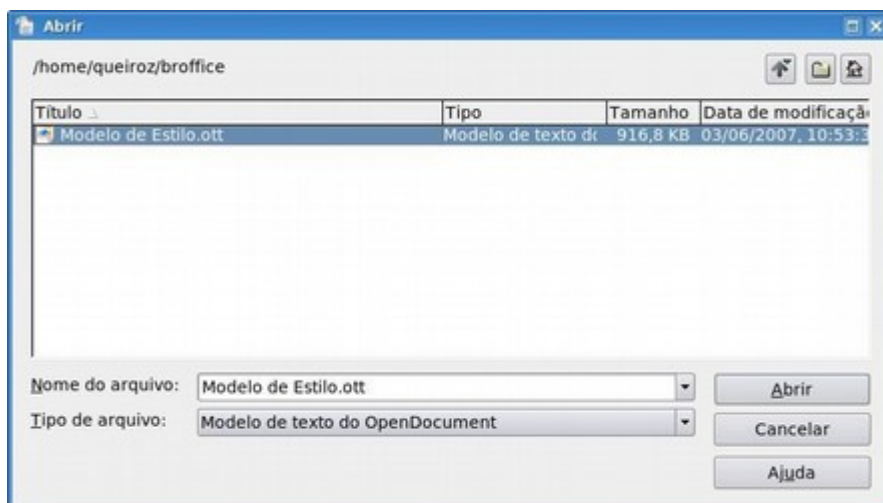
Abrir

/home/queiroz/broffice

| Título | Tipo | Tamanho | Data de modificaçã |
|---|---|---|---|
| Modelo de Estilo.ott | Modelo de texto do | 916,8 KB | 03/06/2007, 10:53:3 |

Nome do arquivo: Modelo de Estilo.ott

Tipo de arquivo: Modelo de texto do OpenDocument

Abrir

Cancelar

Ajuda